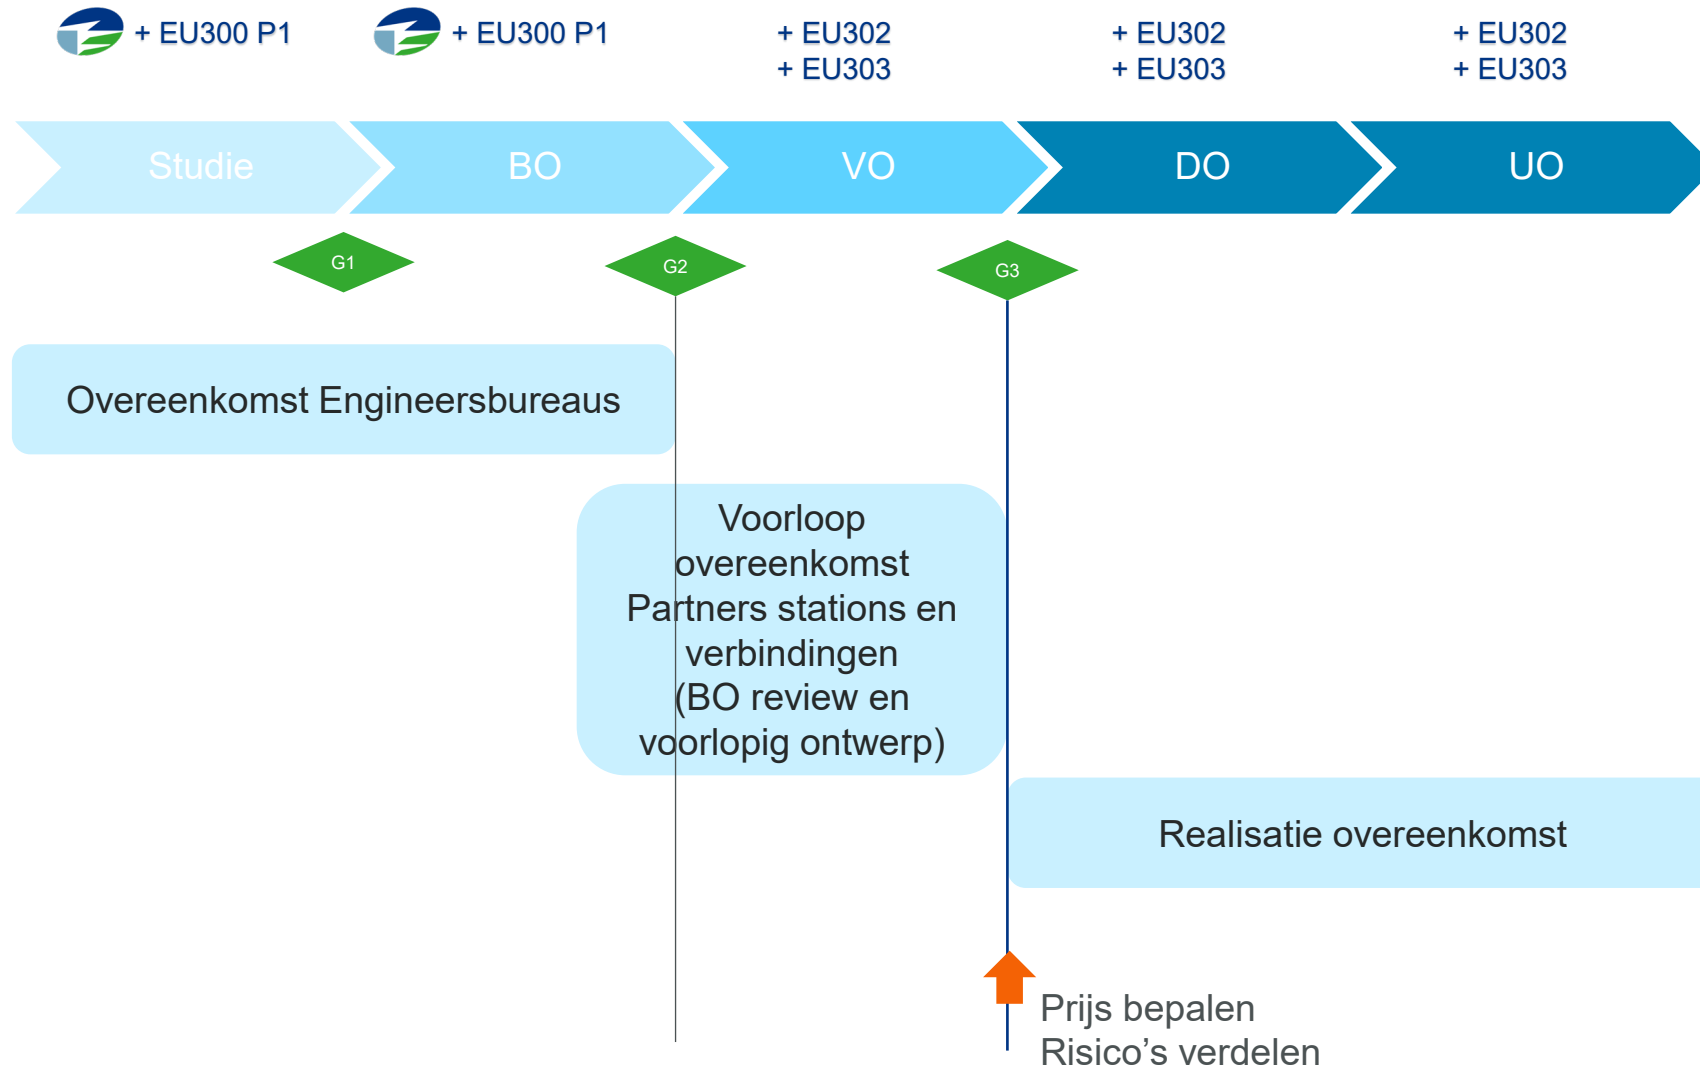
+ EU300 P1

+ EU300 P1

+ EU302
+ EU303

+ EU302
+ EU303

+ EU302
+ EU303

Studie

BO

VO

DO

UO

G1

G2

G3

Overeenkomst Engineersbureaus

Voorloop overeenkomst Partners stations en verbindingen (BO review en voorlopig ontwerp)

Realisatie overeenkomst

Prijs bepalen
Risico’s verdelen